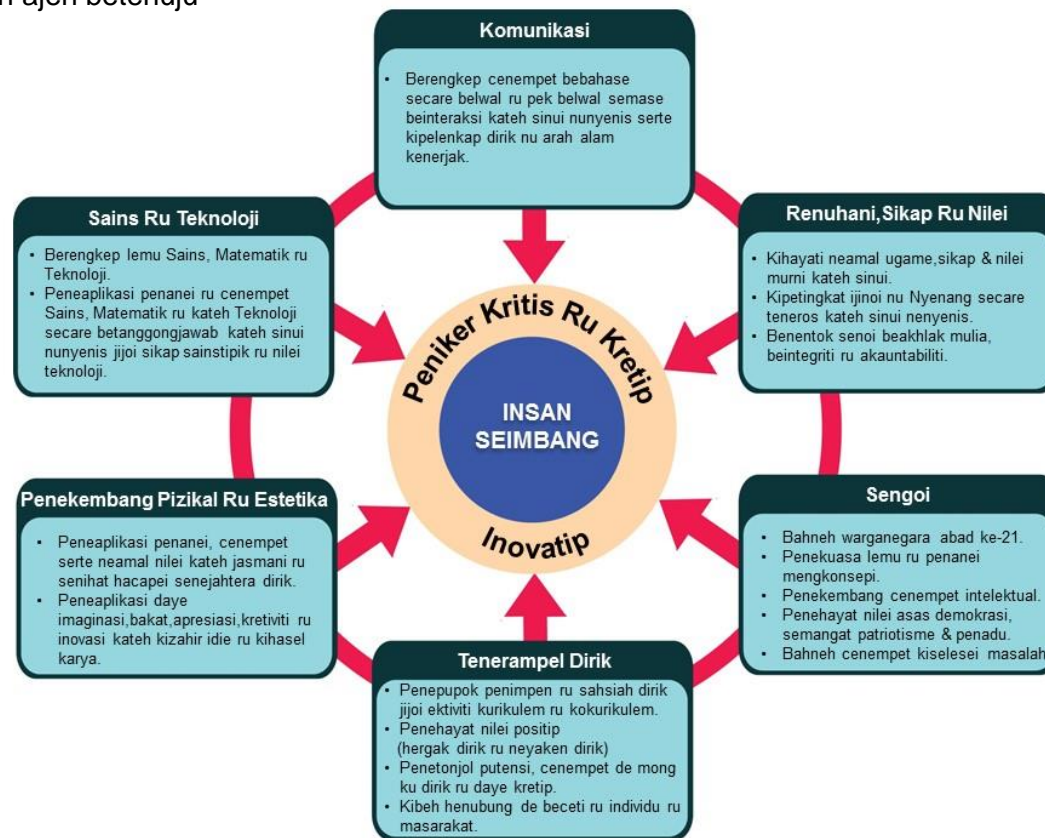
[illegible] ajen betehaju

Komunikasi

• Berengkep cenempet bebahase secare belwal ru pek belwal semase beinteraksi kateh sinui nunyenis serte kipelenkap dirik nu arah alam kenerjak.

Sains Ru Teknoloji

• Berengkep lemu Sains, Matematik ru Teknoloji.
• Peneaplikasi penanei ru cenempet Sains, Matematik ru kateh Teknoloji secare betanggongjawab kateh sinui nunyenis jijoi sikap sainstipik ru nilei teknoloji.

Renuhani,Sikap Ru Nilei

• Kihayati neamal ugame,sikap & nilei murni kateh sinui.
• Kipetingkat ijinoi nu Nyenang secare teneros kateh sinui nenyenis.
• Benentok senoi beakhlak mulia, beintegriti ru akauntabiliti.

Peniker Kritis Ru Kretip

INSAN SEIMBANG

Inovatip

Penekembang Pizikal Ru Estetika

• Peneaplikasi penanei, cenempet serte neamal nilei kateh jasmani ru senihat hacapei senejahtera dirik.
• Peneaplikasi daye imaginasi,bakat,apresiasi,kretiviti ru inovasi kateh kizahir idie ru kihasel karya.

Sengoi

• Bahneh warganegara abad ke-21.
• Penekuasa lemu ru penanei mengkonsepi.
• Penekembang cenempet intelektual.
• Penehayat nilei asas demokrasi, semangat patriotisme & penadu.
• Bahneh cenempet kiselesei masalah

Tenerampel Dirik

• Penepupok penimpen ru sahsiah dirik jijoi ektiviti kurikulem ru kokurikulem.
• Penehayat nilei positip (hergak dirik ru neyaken dirik)
• Penetonjol putensi, cenempet de mong ku dirik ru daye kretip.
• Kibeh henubung de beceti ru individu ru masarakat.